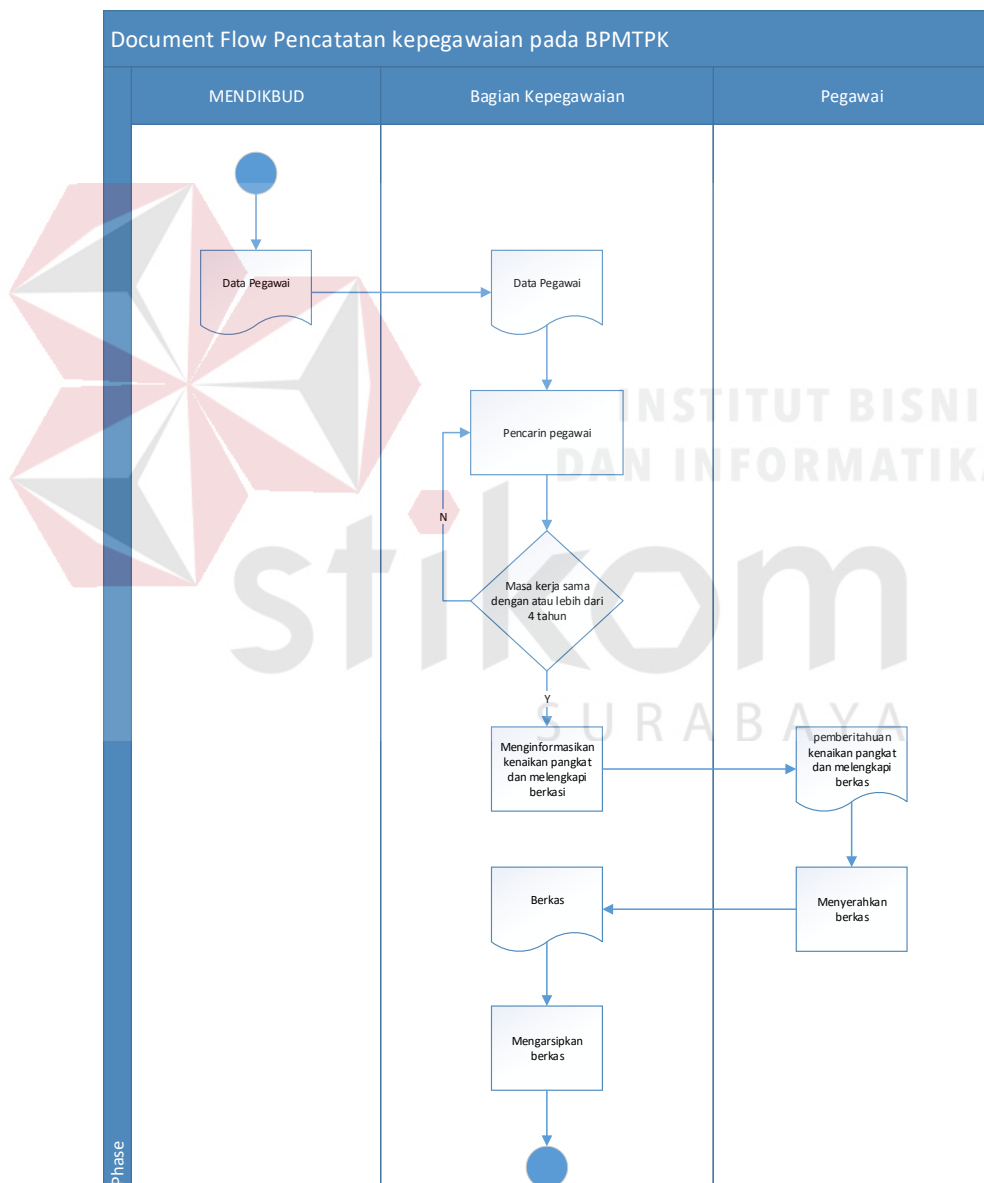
Document Flow Pencatatan kepegawaian pada BPMTPK

MENDIKBUD

Bagian Kepegawaian

Pegawai

Data Pegawai

Data Pegawai

Pencarin pegawai

N

Masa kerja sama dengan atau lebih dari 4 tahun

Y

Menginformasikan kenaikan pangkat dan melengkapi berkasi

pemberitahuan kenaikan pangkat dan melengkapi berkas

Berkas

Menyerahkan berkas

Mengarsipkan berkas

Phase

INSTITUT BISNIS DAN INFORMATIKA

stikom

SURABAYA